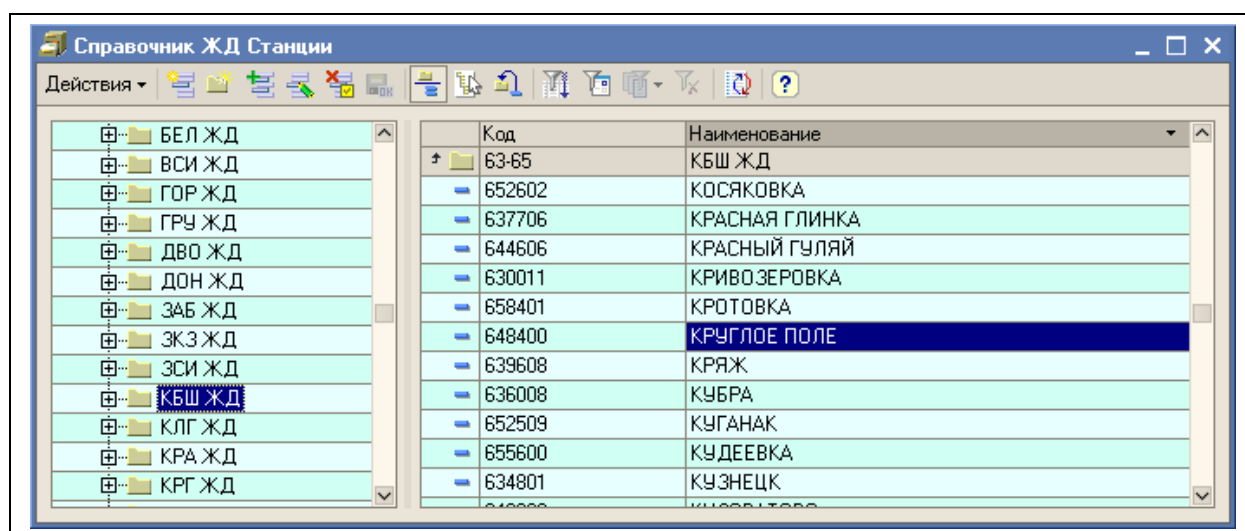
Справочник ЖД Станции

Действия

БЕЛ ЖД
ВСИ ЖД
ГОР ЖД
ГРУ ЖД
ДВО ЖД
ДОН ЖД
ЗАБ ЖД
ЗКЗ ЖД
ЗСИ ЖД
КБШ ЖД
КЛГ ЖД
КРА ЖД
КРГ ЖД

| Код | Наименование |
|---|---|
| 63-65 | КБШ ЖД |
| 652602 | КОСЯКОВКА |
| 637706 | КРАСНАЯ ГЛИНКА |
| 644606 | КРАСНЫЙ ГУЛЯЙ |
| 630011 | КРИВОЗЕРОВКА |
| 658401 | КРОТОВКА |
| 648400 | КРУГЛОЕ ПОЛЕ |
| 639608 | КРЯЖ |
| 636008 | КУБРА |
| 652509 | КУГАНАК |
| 655600 | КУДЕЕВКА |
| 634801 | КУЗНЕЦК |
| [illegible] | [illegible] |